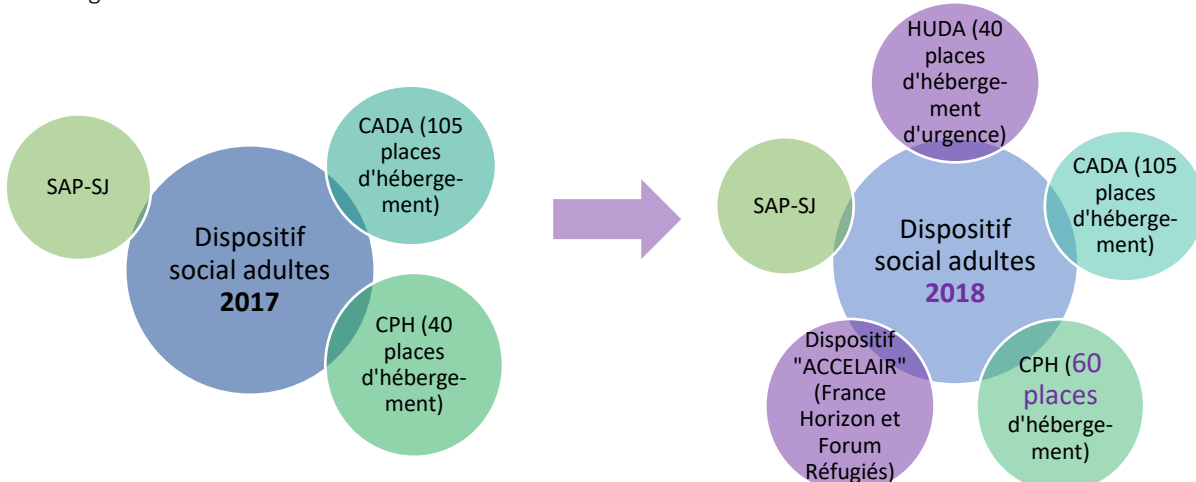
SAP-SJ

Dispositif social adultes **2017**

CADA (105 places d'hébergement)

CPH (40 places d'hébergement)

HUDA (40 places d'hébergement d'urgence)

SAP-SJ

Dispositif social adultes **2018**

CADA (105 places d'hébergement)

Dispositif "ACCELAIR" (France Horizon et Forum Réfugiés)

CPH (60 places d'hébergement)